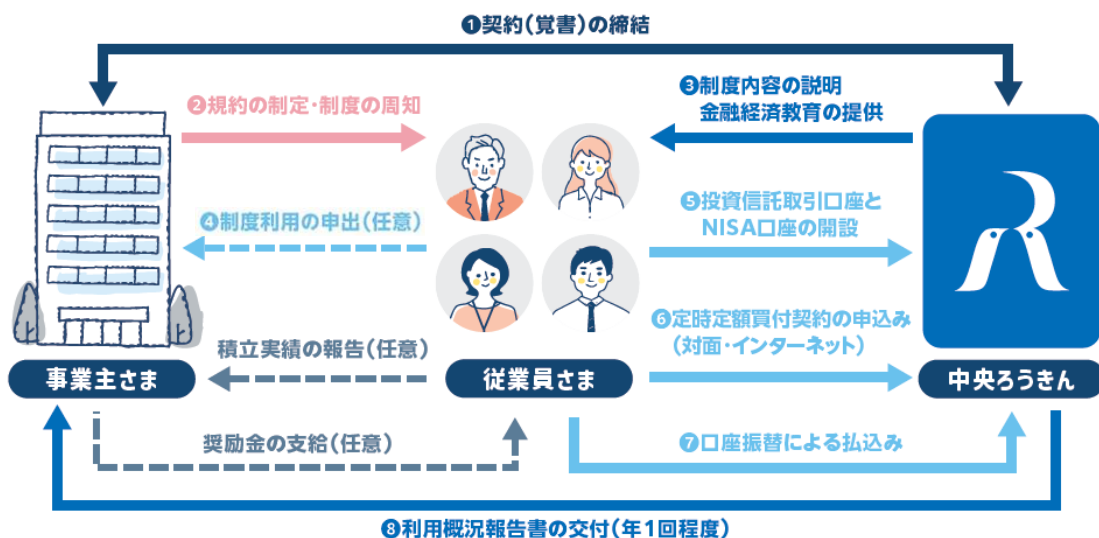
❶契約(覚書)の締結

❷規約の制定・制度の周知

❸制度内容の説明
金融経済教育の提供

❹制度利用の申出(任意)

❺投資信託取引口座と
NISA口座の開設

❻定時定額買付契約の申込み
(対面・インターネット)

積立実績の報告(任意)

事業主さま

従業員さま

中央ろうきん

奨励金の支給(任意)

❼口座振替による払込み

❽利用概況報告書の交付(年1回程度)